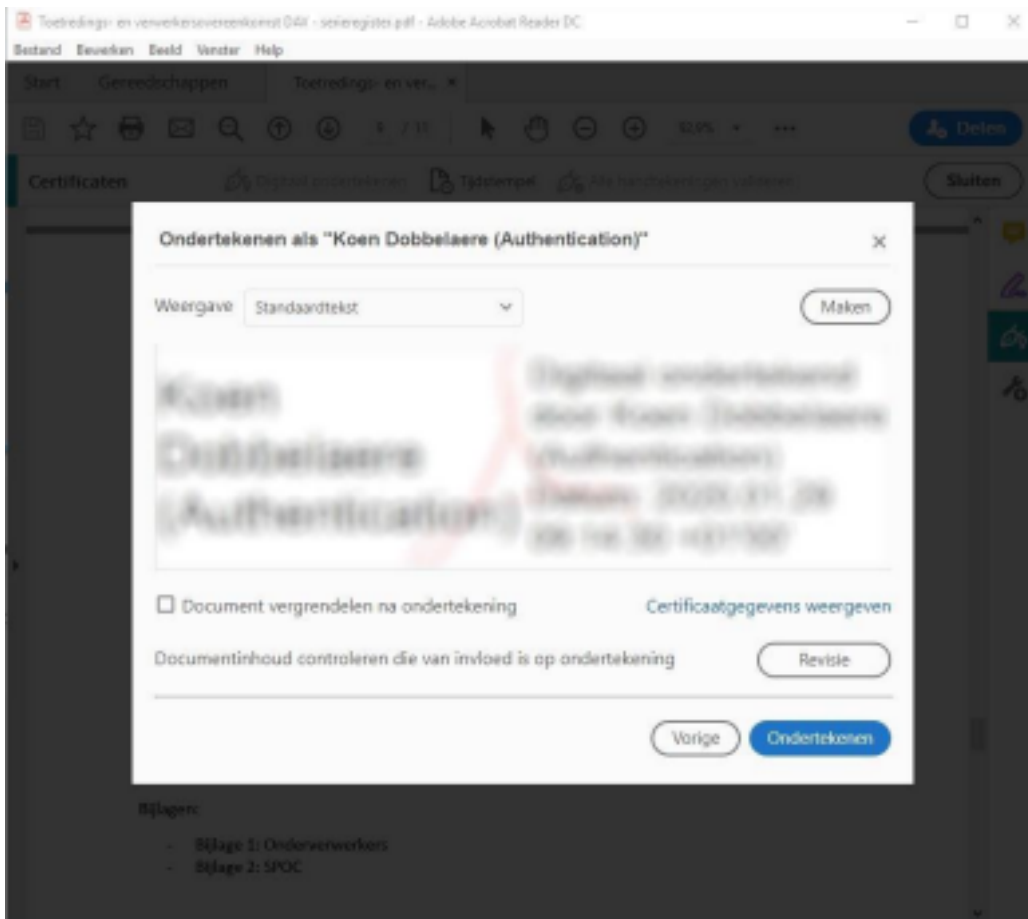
Toetredings- en verwerkersovereenkomst DAV - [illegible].pdf - Adobe Acrobat Reader DC

Bestand Bewerken Beeld Venster Help

Start Gereedschappen Toetredings- en ver... ×

1 / 11 92,9%

Delen

Certificaten Digitaal ondertekenen Tijdstempel Alle handtekeningen valideren Sluiten

Ondertekenen als "Koen Dobbelaere (Authentication)"

×

Weergave Standaardtekst

Maken

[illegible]

Document vergrendelen na ondertekening

Certificaatgegevens weergeven

Documentinhoud controleren die van invloed is op ondertekening

Revisie

Vorige

Ondertekenen

Bijlagen:

- Bijlage 1: Onderverwerkers
- Bijlage 2: SPOC